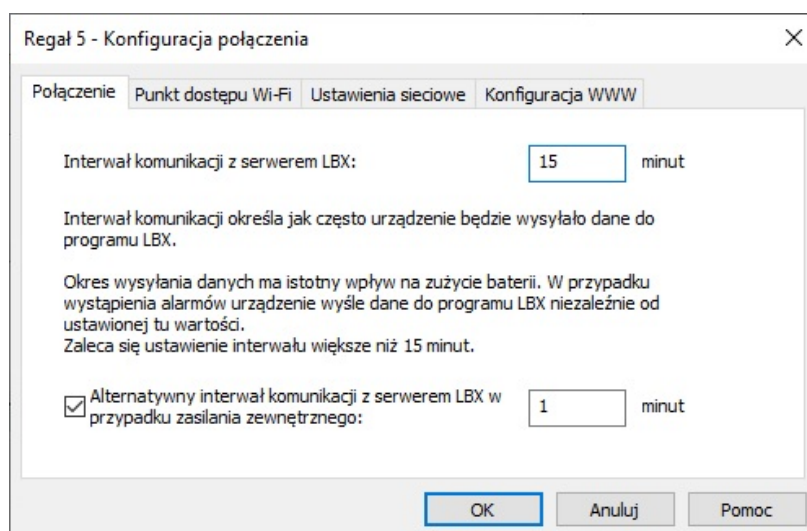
Regał 5 - Konfiguracja połączenia

×

Połączenie | Punkt dostępu Wi-Fi | Ustawienia sieciowe | Konfiguracja WWW

Interwał komunikacji z serwerem LBX: 15 minut

Interwał komunikacji określa jak często urządzenie będzie wysyłało dane do programu LBX.

Okres wysyłania danych ma istotny wpływ na zużycie baterii. W przypadku wystąpienia alarmów urządzenie wyśle dane do programu LBX niezależnie od ustawionej tu wartości.
Zaleca się ustawienie interwału większe niż 15 minut.

☑ Alternatywny interwał komunikacji z serwerem LBX w przypadku zasilania zewnętrznego: 1 minut

OK | Anuluj | Pomoc